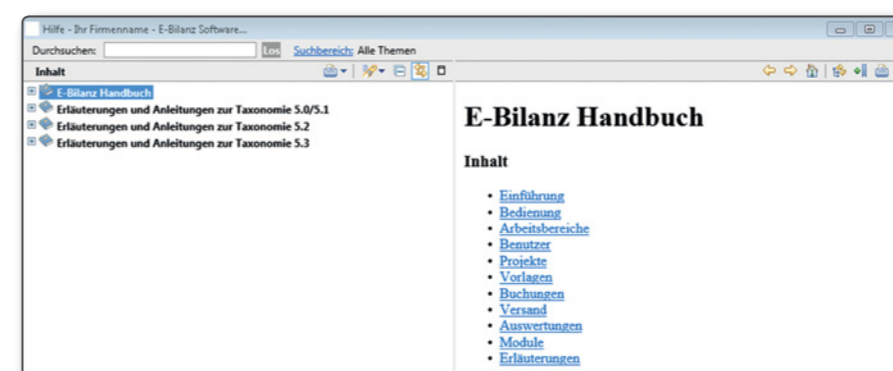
Hilfe - Ihr Firmenname - E-Bilanz Software...

Durchsuchen: Los Suchbereich: Alle Themen

Inhalt

E-Bilanz Handbuch
Erläuterungen und Anleitungen zur Taxonomie 5.0/5.1
Erläuterungen und Anleitungen zur Taxonomie 5.2
Erläuterungen und Anleitungen zur Taxonomie 5.3

# E-Bilanz Handbuch

## Inhalt

- Einführung
- Bedienung
- Arbeitsbereiche
- Benutzer
- Projekte
- Vorlagen
- Buchungen
- Versand
- Auswertungen
- Module
- Erläuterungen